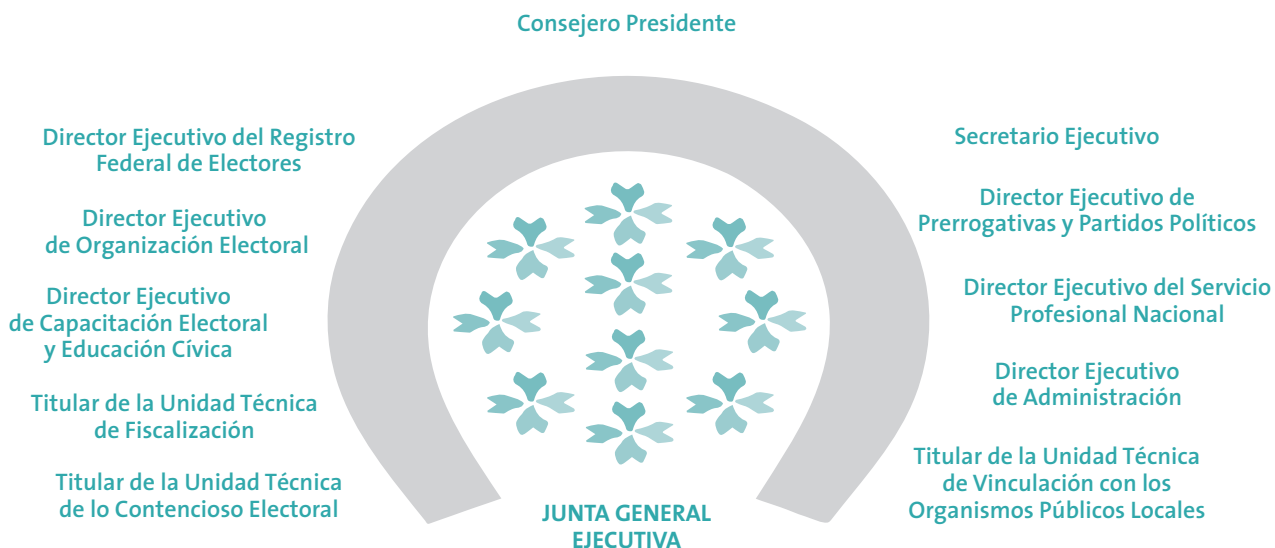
Consejero Presidente

Director Ejecutivo del Registro Federal de Electores

Director Ejecutivo de Organización Electoral

Director Ejecutivo de Capacitación Electoral y Educación Cívica

Titular de la Unidad Técnica de Fiscalización

Titular de la Unidad Técnica de lo Contencioso Electoral

Secretario Ejecutivo

Director Ejecutivo de Prerrogativas y Partidos Políticos

Director Ejecutivo del Servicio Profesional Nacional

Director Ejecutivo de Administración

Titular de la Unidad Técnica de Vinculación con los Organismos Públicos Locales

JUNTA GENERAL EJECUTIVA